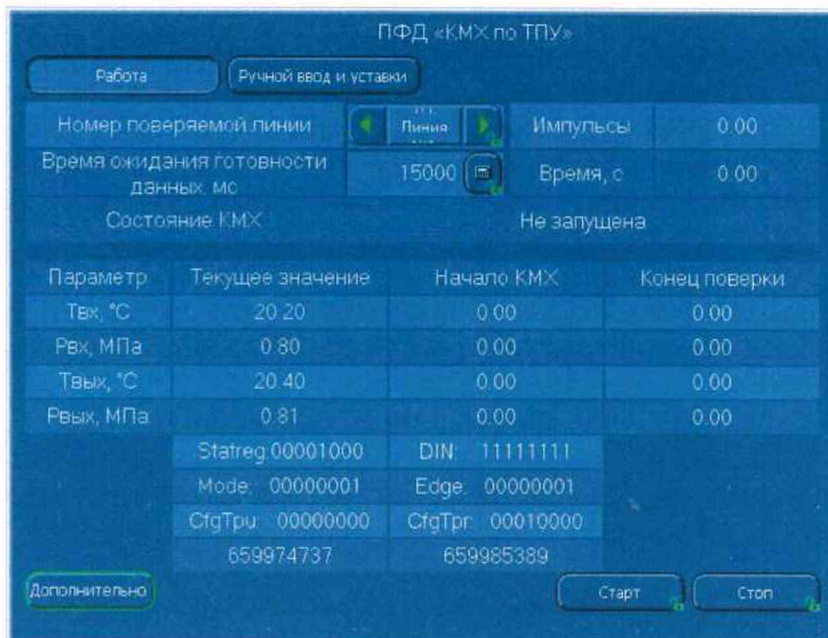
ПФД «КМХ по ТПУ»

Работа

Ручной ввод и уставки

| Номер поверяемой линии | Линия | Импульсы | 0.00 |
|---|---|---|---|
| Время ожидания готовности данных, мс | 15000 | Время, с | 0.00 |
| Состояние КМХ | | Не запущена | |

| Параметр | Текущее значение | Начало КМХ | Конец поверки |
|---|---|---|---|
| Твх, °С | 20.20 | 0.00 | 0.00 |
| Рвх, МПа | 0.80 | 0.00 | 0.00 |
| Твых, °С | 20.40 | 0.00 | 0.00 |
| Рвых, МПа | 0.81 | 0.00 | 0.00 |
| | Statreg 00001000 | DIN: 11111111 | |
| | Mode: 00000001 | Edge: 00000001 | |
| | CfgTpu: 00000000 | CfgTpr: 00010000 | |
| | 659974737 | 659985389 | |

Дополнительно

Старт

Стоп